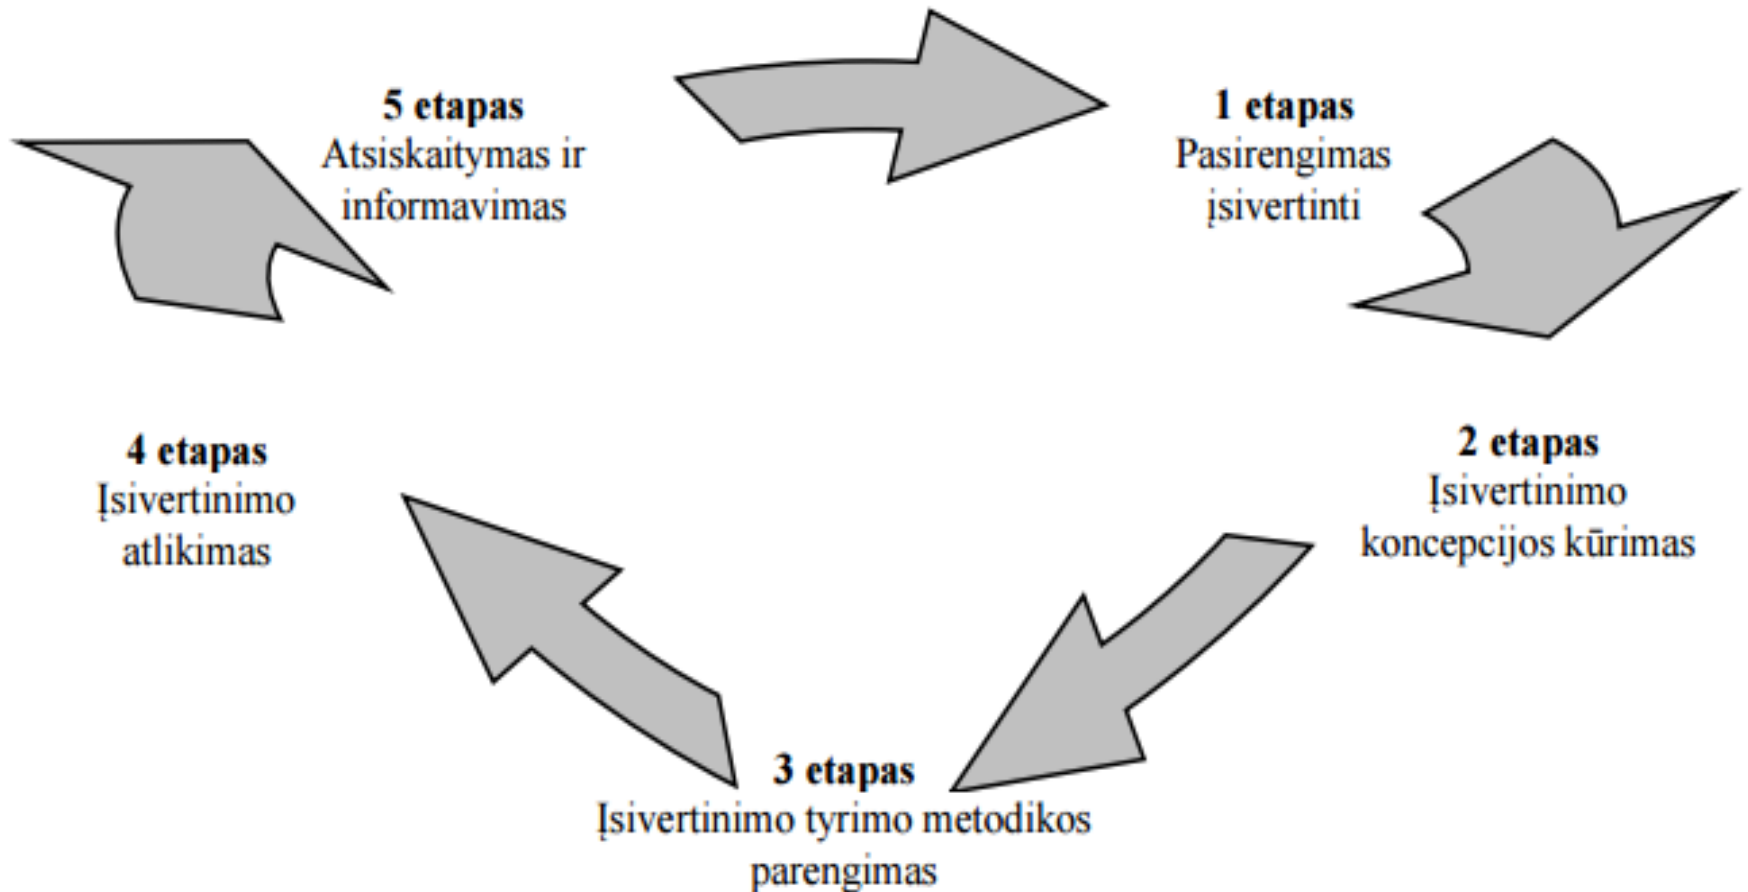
**5 etapas**
Atsiskaitymas ir informavimas

**1 etapas**
Pasirengimas įsivertinti

**4 etapas**
Įsivertinimo atlikimas

**2 etapas**
Įsivertinimo koncepcijos kūrimas

**3 etapas**
Įsivertinimo tyrimo metodikos parengimas